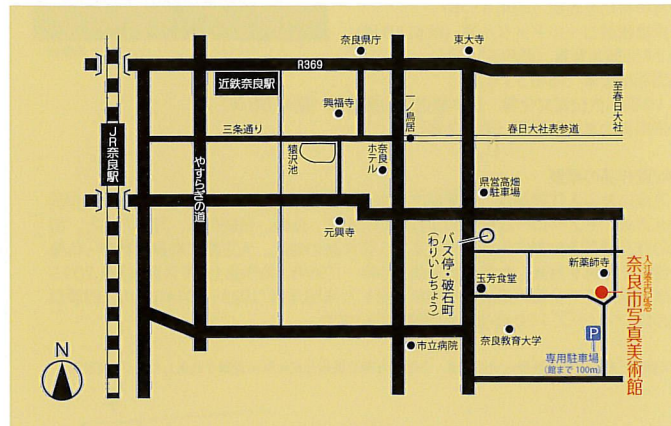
奈良県庁
東大寺
R369
近鉄奈良駅
至春日大社
興福寺
一ノ鳥居
三条通り
春日大社表参道
JR奈良駅
やすらぎの道
猿沢池
奈良ホテル
県営高畑駐車場
元興寺
バス停・破石町（わりいしちょう）
新薬師寺
玉芳食堂
入江泰吉記念
奈良市写真美術館
奈良教育大学
P
専用駐車場
（館まで100m）
市立病院
N